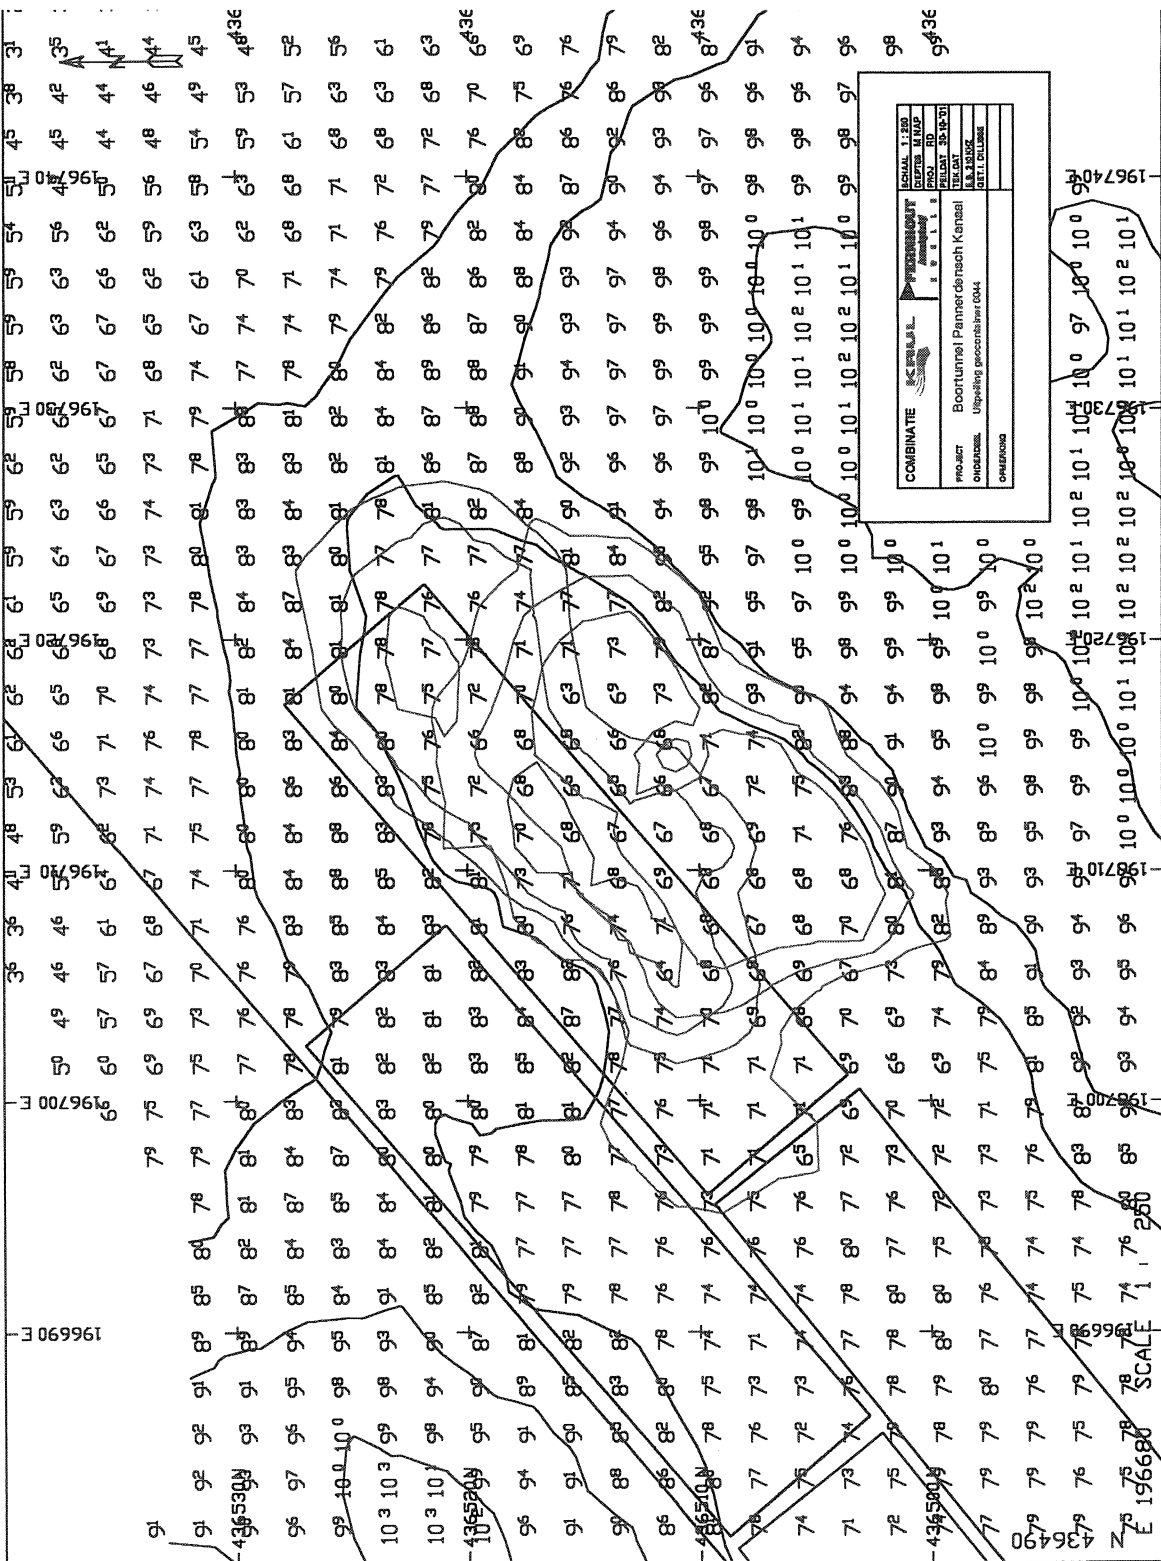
COMBINATIE KRUSE

PROJECT Boortunnel Pannerdensch Kanaal
ONDERDEEL Uitpeiling geconstateerd 0044
OPMERKING

SCHAAL 1:250
DIEPTES M NAP
PROJ RD
PEILDAT 30-10-'01
TEK.DAT
GET. DILLEN

196740 E
196730 E
196720 E
196710 E
196700 E
196690 E
196680 E

436530 N
436520 N
436510 N
436500 N
436490 N

SCALE 1 : 250